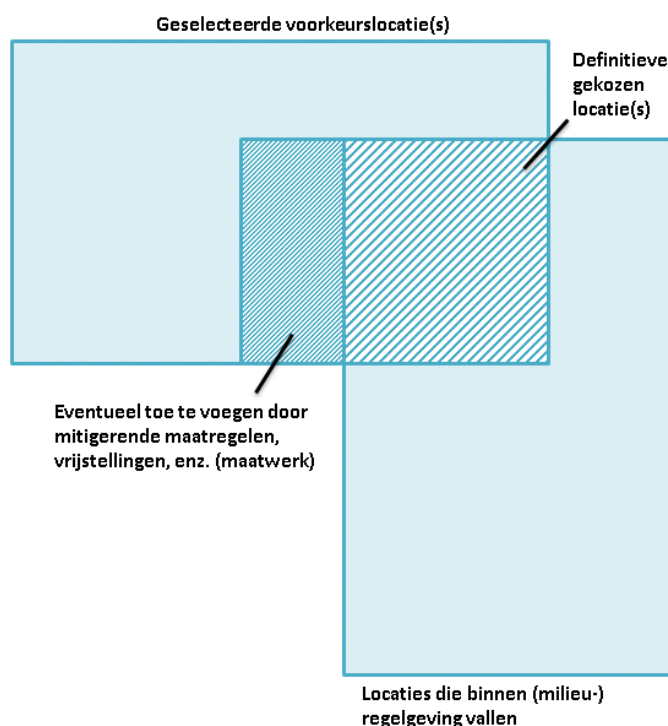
Geselecteerde voorkeurslocatie(s)

Definitieve gekozen locatie(s)

Eventueel toe te voegen door mitigerende maatregelen, vrijstellingen, enz. (maatwerk)

Locaties die binnen (milieu-) regelgeving vallen